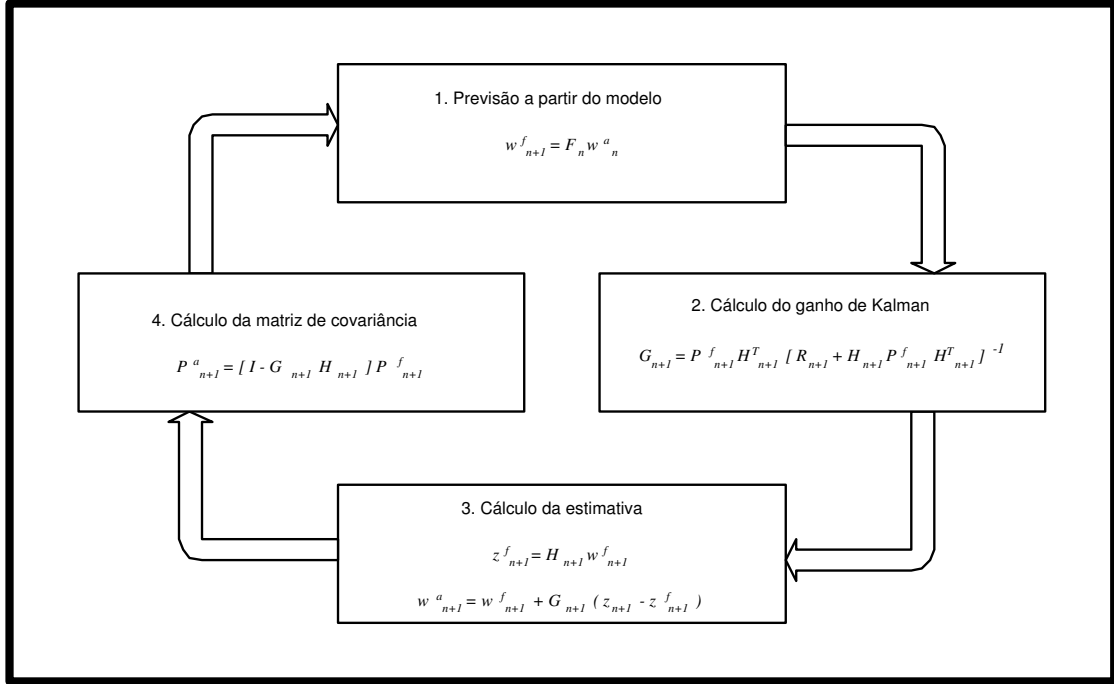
1. Previsão a partir do modelo

$w^{f}_{n+1} = F_{n} w^{a}_{n}$

2. Cálculo do ganho de Kalman

$G_{n+1} = P^{f}_{n+1} H^{T}_{n+1} [ R_{n+1} + H_{n+1} P^{f}_{n+1} H^{T}_{n+1} ]^{-1}$

3. Cálculo da estimativa

$z^{f}_{n+1} = H_{n+1} w^{f}_{n+1}$

$w^{a}_{n+1} = w^{f}_{n+1} + G_{n+1} ( z_{n+1} - z^{f}_{n+1} )$

4. Cálculo da matriz de covariância

$P^{a}_{n+1} = [ I - G_{n+1} H_{n+1} ] P^{f}_{n+1}$